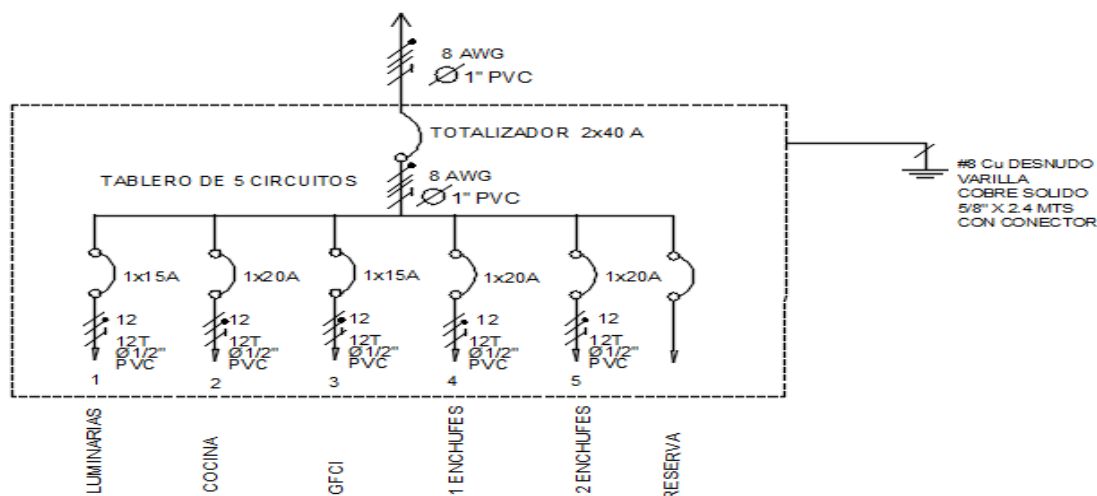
8 AWG
Ø 1" PVC

TOTALIZADOR 2x40 A

TABLERO DE 5 CIRCUITOS

8 AWG
Ø 1" PVC

#8 Cu DESNUDO
VARILLA
COBRE SOLIDO
5/8" X 2.4 MTS
CON CONECTOR

1x15A
12
12T
Ø1/2"
PVC
1

1x20A
12
12T
Ø1/2"
PVC
2

1x15A
12
12T
Ø1/2"
PVC
3

1x20A
12
12T
Ø1/2"
PVC
4

1x20A
12
12T
Ø1/2"
PVC
5

LUMINARIAS
COCINA
GFCI
1 ENCHUFES
2 ENCHUFES
RESERVA